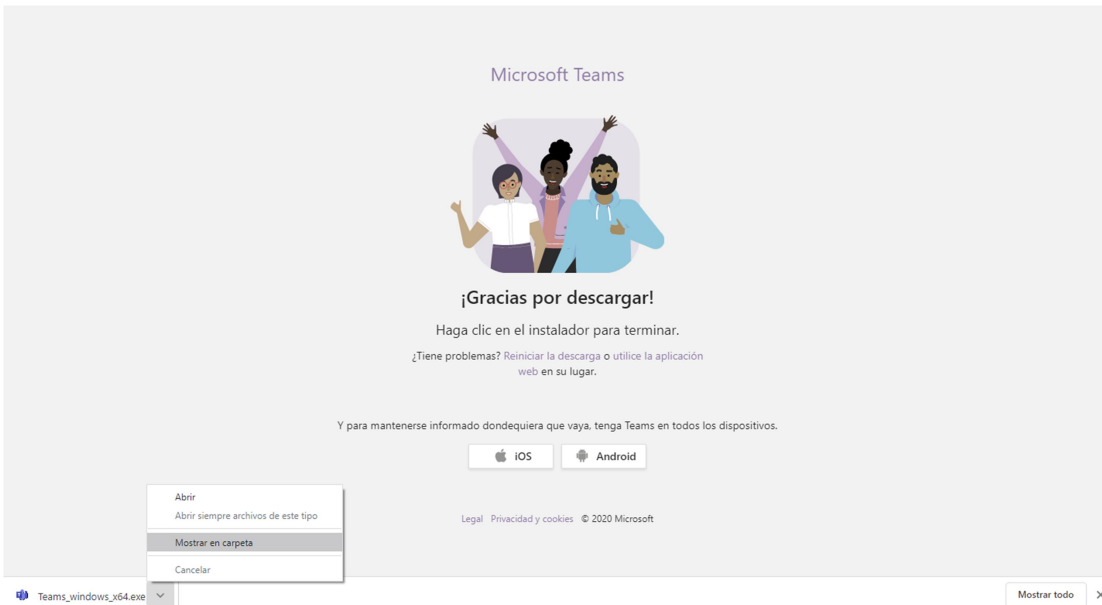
Microsoft Teams

¡Gracias por descargar!

Haga clic en el instalador para terminar.

¿Tiene problemas? Reiniciar la descarga o utilice la aplicación web en su lugar.

Y para mantenerse informado dondequiera que vaya, tenga Teams en todos los dispositivos.

iOS Android

Abrir
Abrir siempre archivos de este tipo
Mostrar en carpeta
Cancelar

Legal Privacidad y cookies © 2020 Microsoft

Teams_windows_x64.exe

Mostrar todo

×